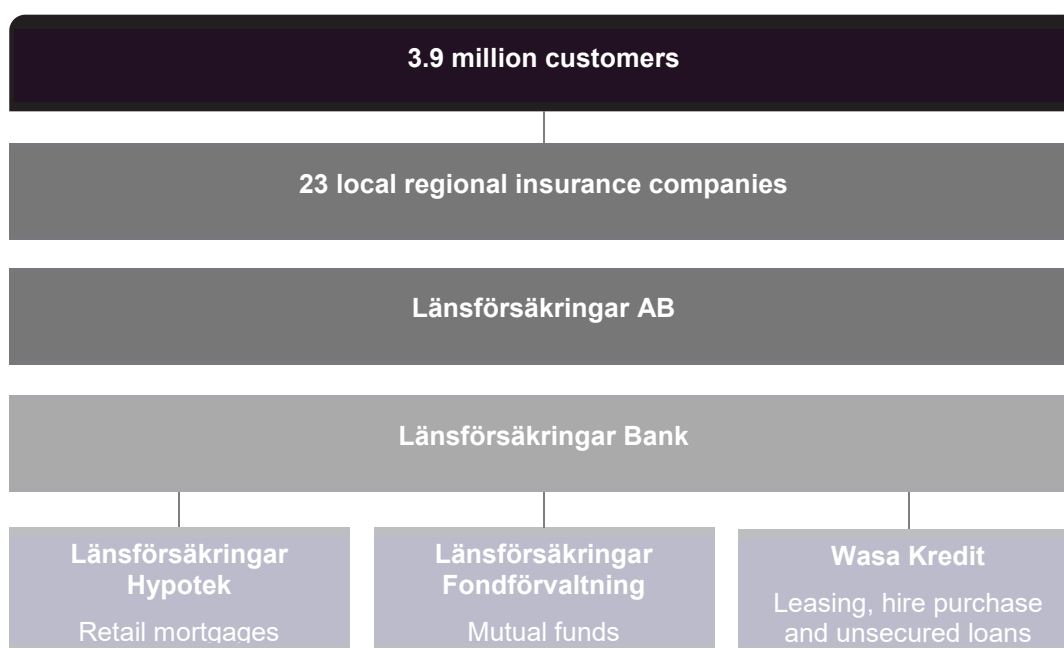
3.9 million customers

23 local regional insurance companies

Länsförsäkringar AB

Länsförsäkringar Bank

Länsförsäkringar Hypotek
Retail mortgages

Länsförsäkringar Fondförvaltning
Mutual funds

Wasa Kredit
Leasing, hire purchase and unsecured loans